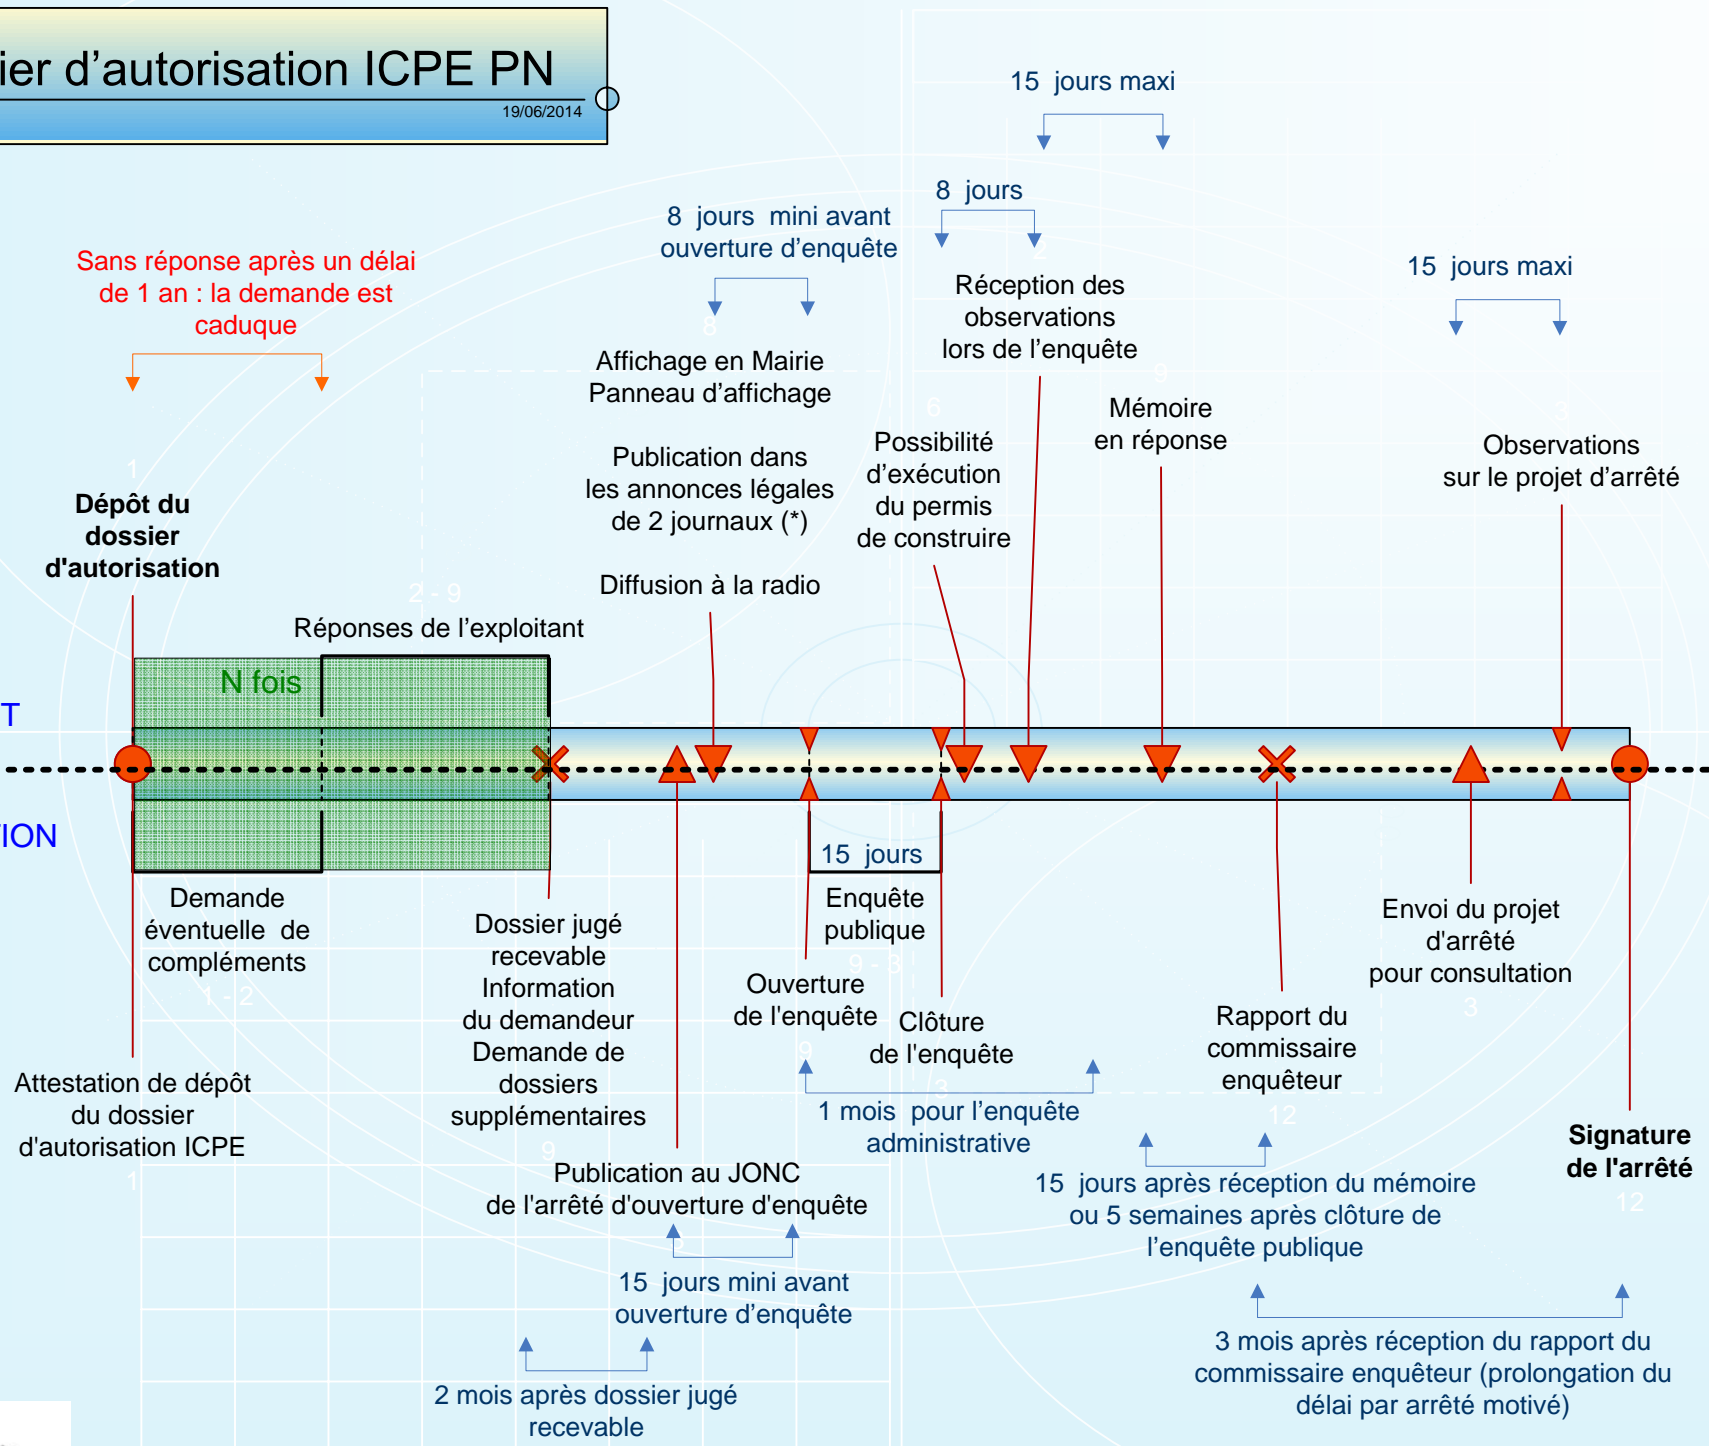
ier d'autorisation ICPE PN

19/06/2014

15 jours maxi

8 jours

8 jours mini avant ouverture d'enquête

Sans réponse après un délai de 1 an : la demande est caduque

15 jours maxi

Réception des observations lors de l'enquête

Affichage en Mairie Panneau d'affichage

Mémoire en réponse

Possibilité d'exécution du permis de construire

Observations sur le projet d'arrêté

Publication dans les annonces légales de 2 journaux (*)

Dépôt du dossier d'autorisation

Diffusion à la radio

Réponses de l'exploitant

N fois

T

ION

15 jours

Enquête publique

Demande éventuelle de compléments

Dossier jugé recevable Information du demandeur Demande de dossiers supplémentaires

Envoi du projet d'arrêté pour consultation

Ouverture de l'enquête

Clôture de l'enquête

Rapport du commissaire enquêteur

Attestation de dépôt du dossier d'autorisation ICPE

1 mois pour l'enquête administrative

Signature de l'arrêté

Publication au JONC de l'arrêté d'ouverture d'enquête

15 jours après réception du mémoire ou 5 semaines après clôture de l'enquête publique

15 jours mini avant ouverture d'enquête

3 mois après réception du rapport du commissaire enquêteur (prolongation du délai par arrêté motivé)

2 mois après dossier jugé recevable